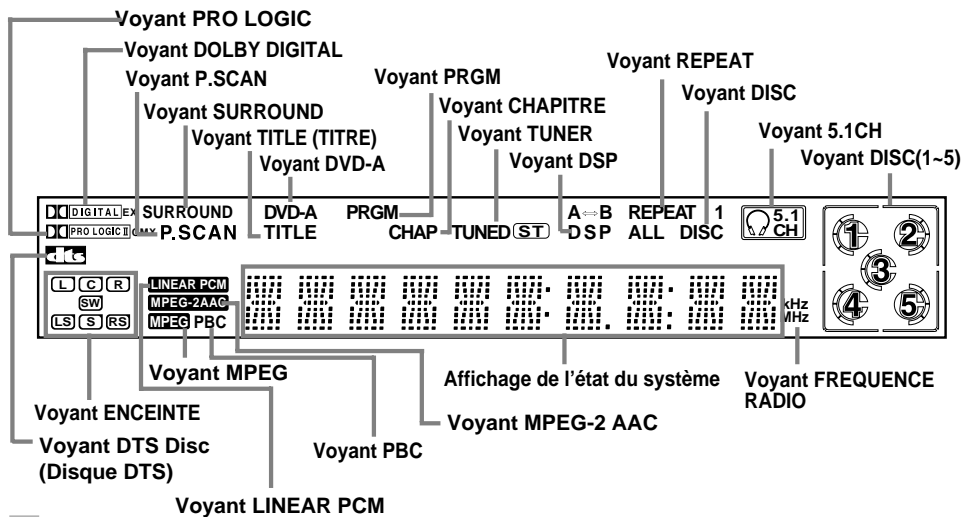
Voyant PRO LOGIC
Voyant DOLBY DIGITAL
Voyant P.SCAN
Voyant SURROUND
Voyant TITLE (TITRE)
Voyant DVD-A
Voyant PRGM
Voyant CHAPITRE
Voyant TUNER
Voyant DSP
Voyant REPEAT
Voyant DISC
Voyant 5.1CH
Voyant DISC(1~5)

DIGITAL EX SURROUND
PRO LOGIC II ONLY P.SCAN
DVD-A
TITLE
PRGM
CHAP
TUNED ST
A⇔B
DSP
REPEAT 1
ALL DISC
5.1 CH
1 2 3 4 5
dts
L C R
SW
LS S RS
LINEAR PCM
MPEG-2AAC
MPEG PBC
kHz
MHz

Voyant MPEG
Affichage de l'état du système
Voyant FREQUENCE RADIO
Voyant ENCEINTE
Voyant MPEG-2 AAC
Voyant DTS Disc (Disque DTS)
Voyant PBC
Voyant LINEAR PCM